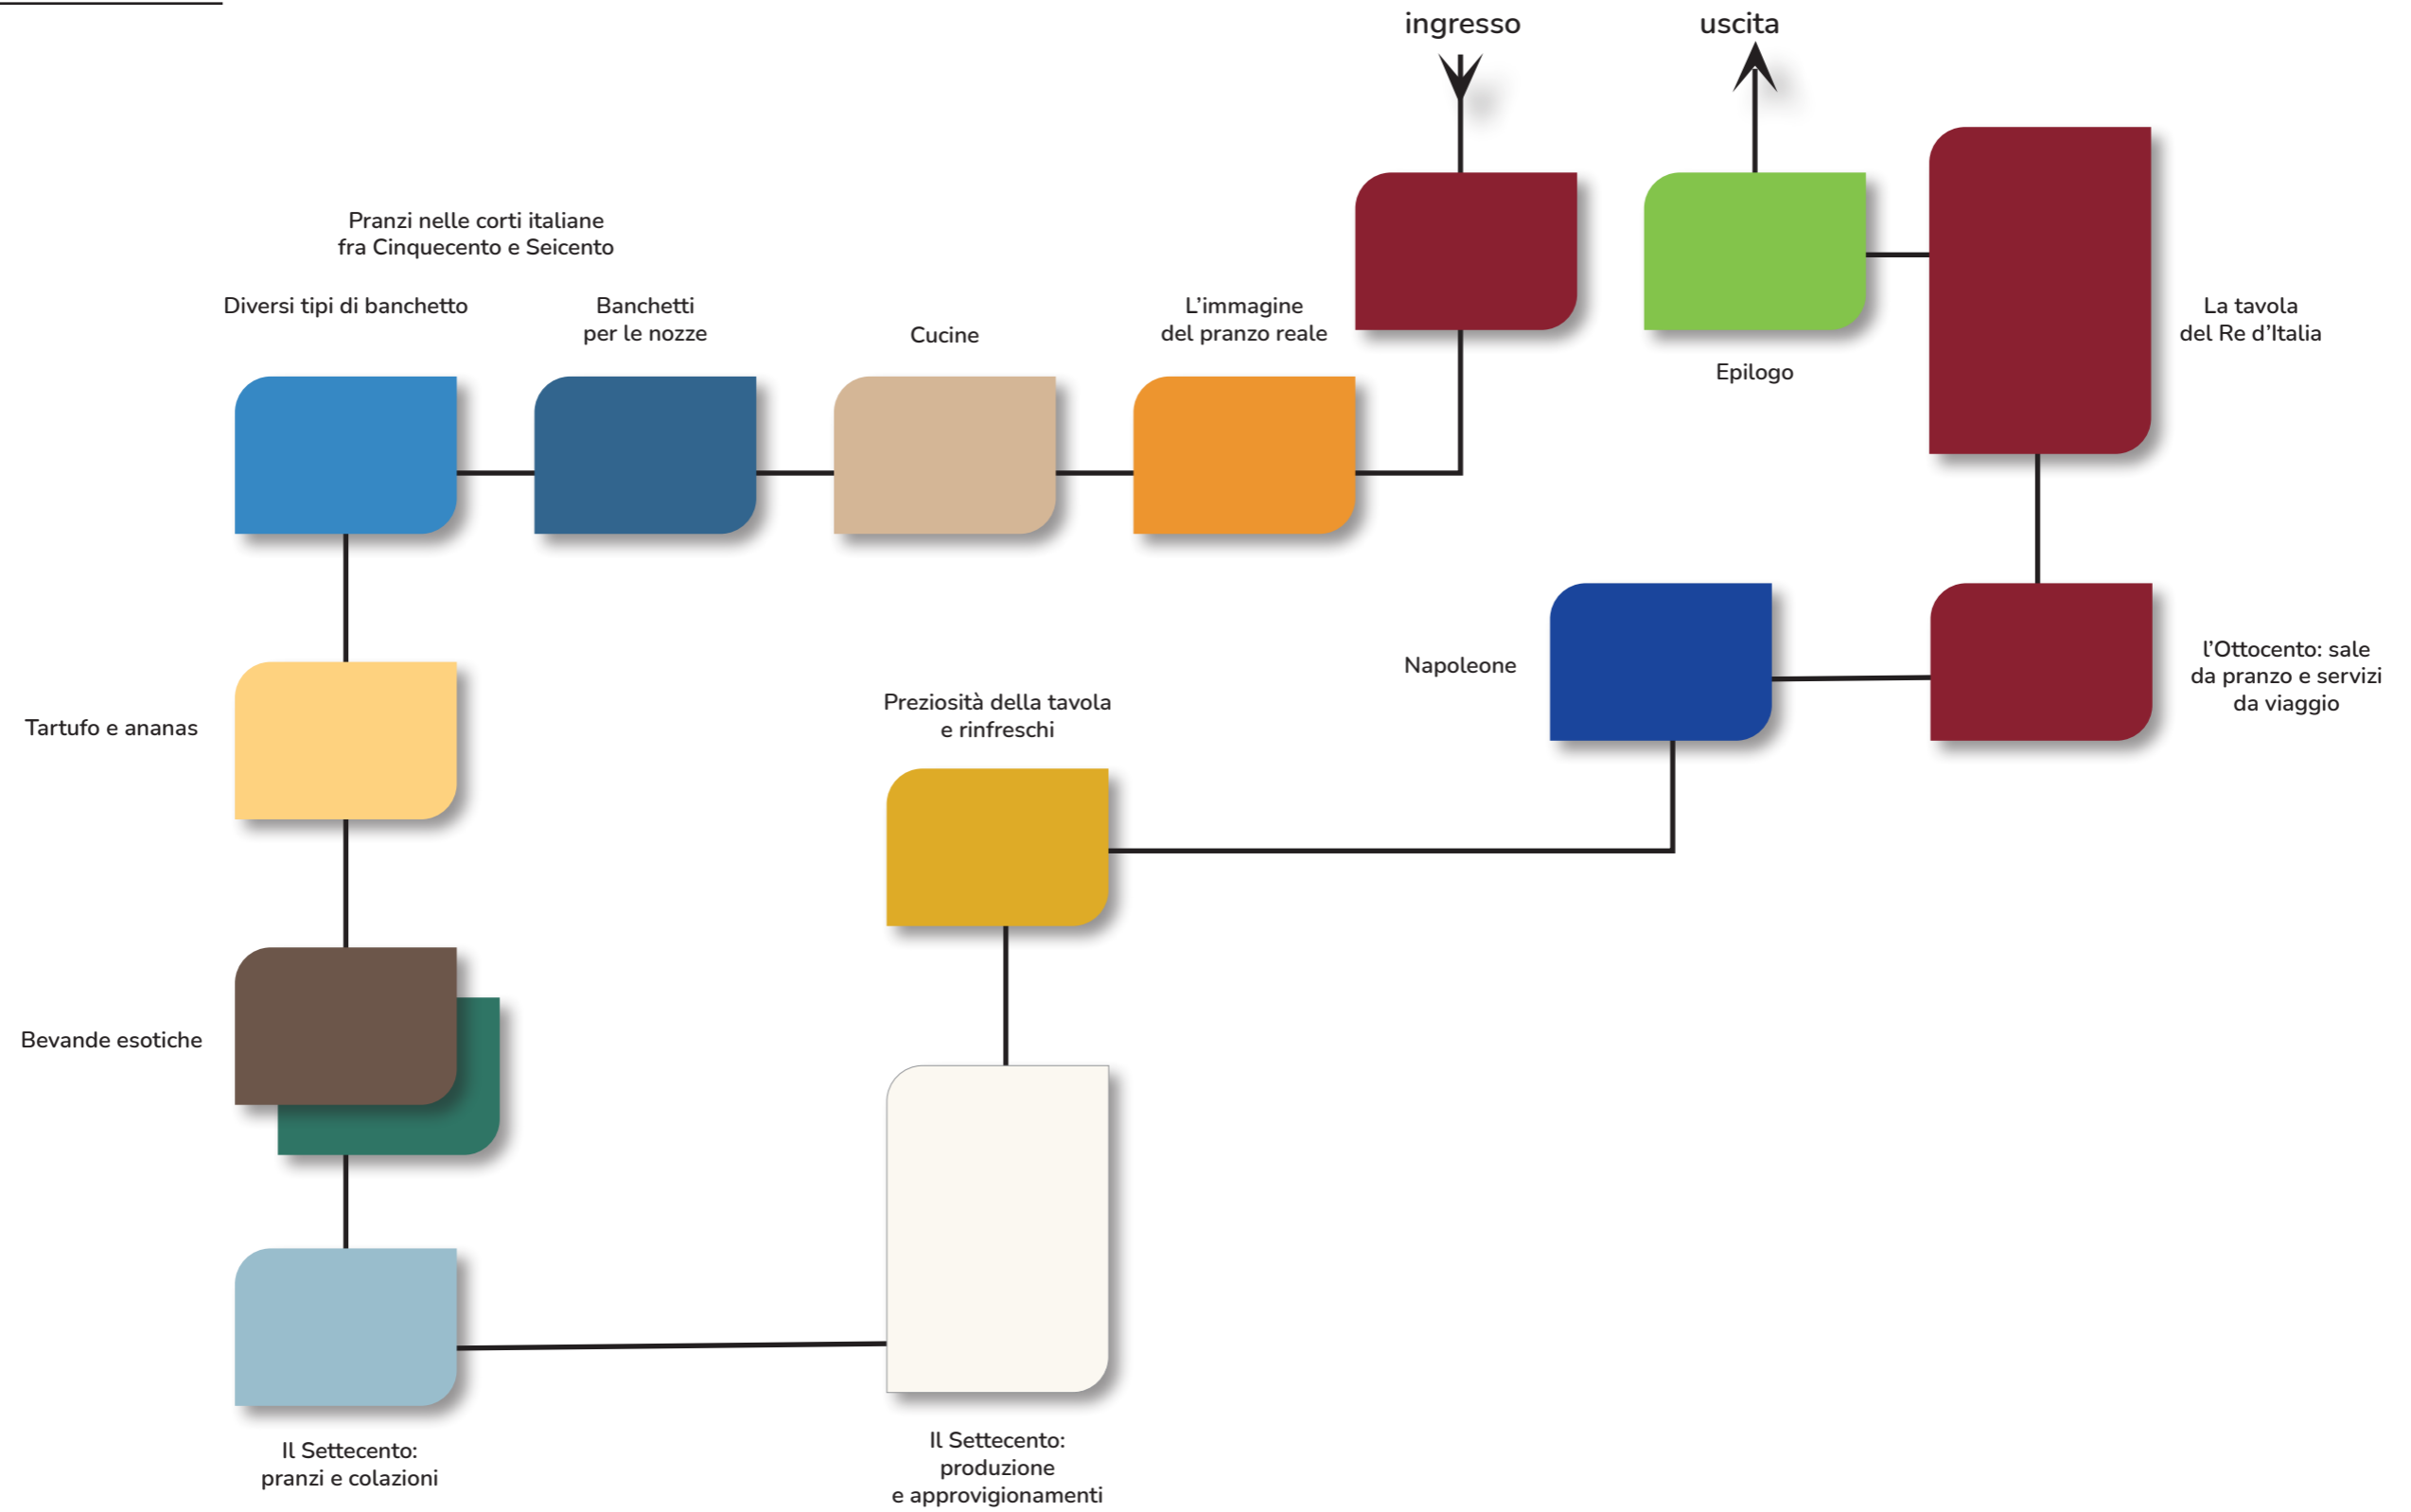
ingresso

uscita

Pranzi nelle corti italiane fra Cinquecento e Seicento

Diversi tipi di banchetto

Banchetti per le nozze

Cucine

L'immagine del pranzo reale

Epilogo

La tavola del Re d'Italia

Napoleone

l'Ottocento: sale da pranzo e servizi da viaggio

Preziosità della tavola e rinfreschi

Tartufo e ananas

Bevande esotiche

Il Settecento: pranzi e colazioni

Il Settecento: produzione e approvigionamenti